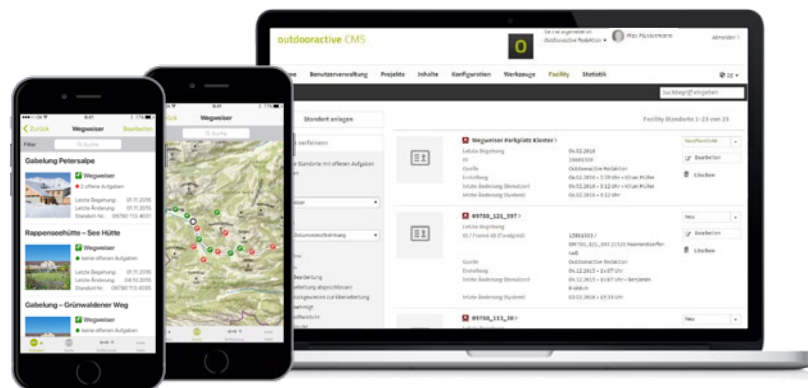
outdooractive CMS

Sie sind angemeldet als Outdooractive Redaktion ▾

Max Mustermann

Abmelden >

Home Benutzerverwaltung Projekte Inhalte Konfiguration Werkzeuge Facility Statistik

DE ▾

Suchbegriff eingeben

Standort anlegen

Facility Standorte 1-23 von 23

Wegweiser Parkplatz Kloster >

Letzte Begehung 04.02.2016
ID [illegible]
Quelle Outdooractive Redaktion
Erstellung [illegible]
Letzte Änderung (Benutzer) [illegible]
Letzte Änderung (System) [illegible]

Bearbeiten
Löschen

09700_121_397 >

Letzte Begehung
ID / Fremd-ID (Fundpilot) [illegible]
Quelle Outdooractive Redaktion
Erstellung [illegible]
Letzte Änderung (Benutzer) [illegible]
Letzte Änderung (System) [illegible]

Neu
Bearbeiten
Löschen

09700_113_38 >

Neu

Zurück Wegweiser Bearbeiten

Filter Suche

Gabelung Petersalpe
Wegweiser
2 offene Aufgaben
Letzte Begehung 01.11.2015
Letzte Änderung 01.11.2015
Standort-Nr. 09780 113 4031

Rappenseehütte - See Hütte
Wegweiser
keine offenen Aufgaben
Letzte Begehung 01.11.2015
Letzte Änderung 04.10.2015
Standort-Nr. 09780 113 4035

Gabelung – Grünwaldener Weg
Wegweiser
keine offenen Aufgaben

Zurück Wegweiser

Suche